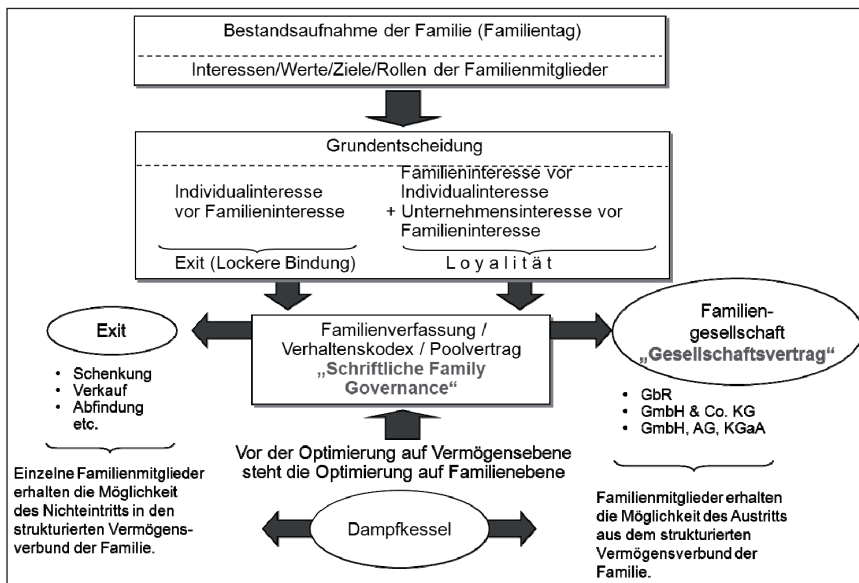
Bestandsaufnahme der Familie (Familientag)

Interessen/Werte/Ziele/Rollen der Familienmitglieder

Grundentscheidung

Individualinteresse vor Familieninteresse

Familieninteresse vor Individualinteresse
+ Unternehmensinteresse vor Familieninteresse

Exit (Lockere Bindung)

Loyalität

Exit

- Schenkung
- Verkauf
- Abfindung
etc.

Einzelne Familienmitglieder erhalten die Möglichkeit des Nichteintritts in den strukturierten Vermögensverbund der Familie.

Familienverfassung / Verhaltenskodex / Poolvertrag
„Schriftliche Family Governance“

Familiengesellschaft
„Gesellschaftsvertrag“

- GbR
- GmbH & Co. KG
- GmbH, AG, KGaA

Familienmitglieder erhalten die Möglichkeit des Austritts aus dem strukturierten Vermögensverbund der Familie.

Vor der Optimierung auf Vermögensebene steht die Optimierung auf Familienebene

Dampfkessel